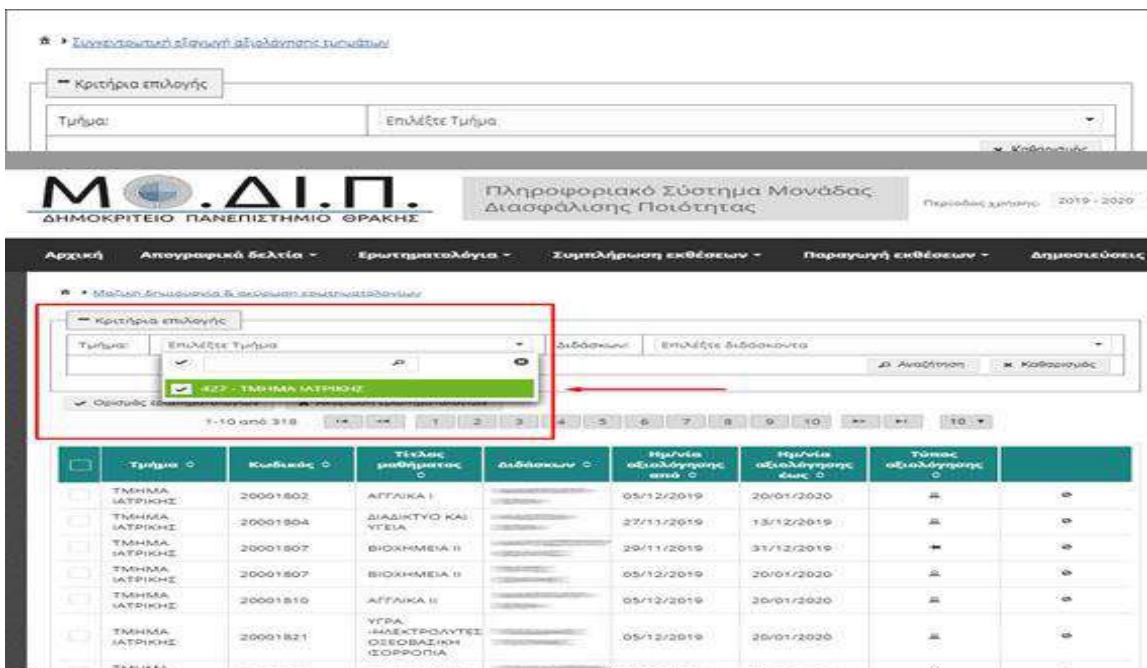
Συγκεντρωτική εξαγωγή αξιολόγησης τμημάτων

Κριτήρια επιλογής

Τμήμα: Επιλέξτε Τμήμα

Καθαρισμός

Μ.Ο.ΔΙ.Π.
ΔΗΜΟΚΡΙΤΕΙΟ ΠΑΝΕΠΙΣΤΗΜΙΟ ΘΡΑΚΗΣ

Πληροφοριακό Σύστημα Μονάδας Διασφάλισης Ποιότητας

Περίοδος χρήσης: 2019 - 2020

Αρχική | Απογραφικά δελτία | Ερωτηματολόγια | Συμπλήρωση εκθέσεων | Παραγωγή εκθέσεων | Δημοσιεύσεις

Μαζική δημιουργία & ακύρωση ερωτηματολογίων

Κριτήρια επιλογής

Τμήμα: Επιλέξτε Τμήμα

427 - ΤΜΗΜΑ ΙΑΤΡΙΚΗΣ

Διδάσκων: Επιλέξτε διδάσκοντα

Αναζήτηση | Καθαρισμός

Ορισμός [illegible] | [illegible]

1-10 από 318

1 2 3 4 5 6 7 8 9 10

10

| | Τμήμα | Κωδικός | Τίτλος μαθήματος | Διδάσκων | Ημ/νία αξιολόγησης από | Ημ/νία αξιολόγησης έως | Τύπος αξιολόγησης | |
|---|---|---|---|---|---|---|---|---|
| | ΤΜΗΜΑ ΙΑΤΡΙΚΗΣ | 20001802 | ΑΓΓΛΙΚΑ I | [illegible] | 05/12/2019 | 20/01/2020 | | |
| | ΤΜΗΜΑ ΙΑΤΡΙΚΗΣ | 20001804 | ΔΙΑΔΙΚΤΥΟ ΚΑΙ ΥΓΕΙΑ | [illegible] | 27/11/2019 | 13/12/2019 | | |
| | ΤΜΗΜΑ ΙΑΤΡΙΚΗΣ | 20001807 | ΒΙΟΧΗΜΕΙΑ II | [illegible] | 29/11/2019 | 31/12/2019 | | |
| | ΤΜΗΜΑ ΙΑΤΡΙΚΗΣ | 20001807 | ΒΙΟΧΗΜΕΙΑ II | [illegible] | 05/12/2019 | 20/01/2020 | | |
| | ΤΜΗΜΑ ΙΑΤΡΙΚΗΣ | 20001810 | ΑΓΓΛΙΚΑ II | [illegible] | 05/12/2019 | 20/01/2020 | | |
| | ΤΜΗΜΑ ΙΑΤΡΙΚΗΣ | 20001821 | ΥΓΡΑ -ΗΛΕΚΤΡΟΛΥΤΕΣ ΟΞΕΟΒΑΣΙΚΗ ΙΣΟΡΡΟΠΙΑ | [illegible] | 05/12/2019 | 20/01/2020 | | |